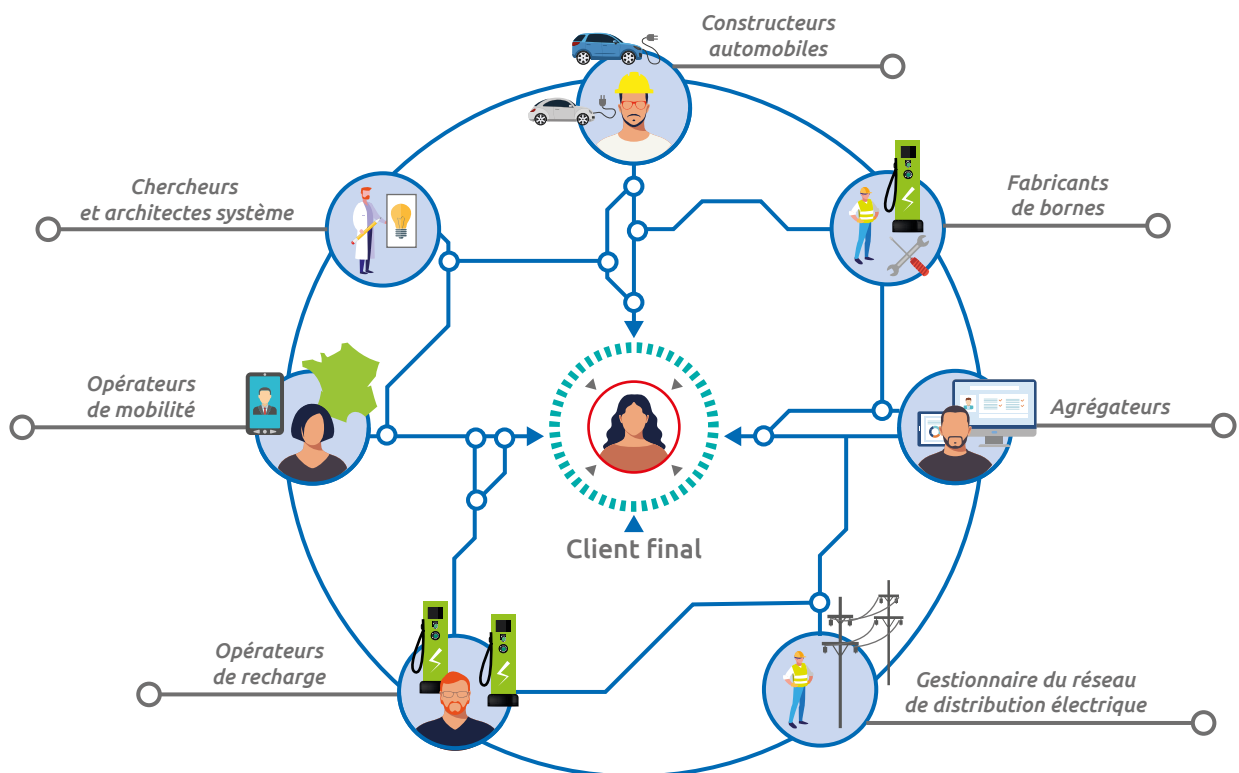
Constructeurs automobiles

Chercheurs et architectes système

Fabricants de bornes

Opérateurs de mobilité

Agrégateurs

Client final

Opérateurs de recharge

Gestionnaire du réseau de distribution électrique